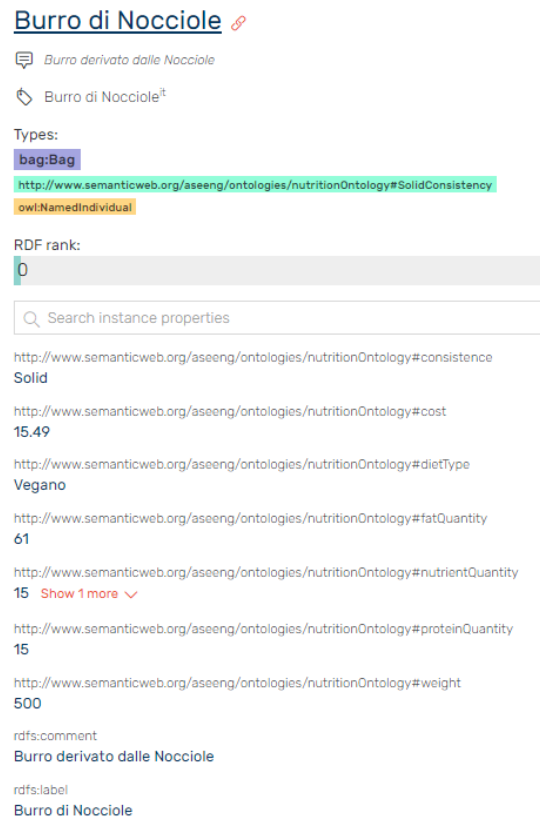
Burro di Nocciole

Burro derivato dalle Nocciole

Burro di Nocciole$^{it}$

Types:
bag:Bag
http://www.semanticweb.org/aseeng/ontologies/nutritionOntology#SolidConsistency
owl:NamedIndividual

RDF rank:
0

Search instance properties

http://www.semanticweb.org/aseeng/ontologies/nutritionOntology#consistence
Solid

http://www.semanticweb.org/aseeng/ontologies/nutritionOntology#cost
15.49

http://www.semanticweb.org/aseeng/ontologies/nutritionOntology#dietType
Vegano

http://www.semanticweb.org/aseeng/ontologies/nutritionOntology#fatQuantity
61

http://www.semanticweb.org/aseeng/ontologies/nutritionOntology#nutrientQuantity
15 Show 1 more

http://www.semanticweb.org/aseeng/ontologies/nutritionOntology#proteinQuantity
15

http://www.semanticweb.org/aseeng/ontologies/nutritionOntology#weight
500

rdfs:comment
Burro derivato dalle Nocciole

rdfs:label
Burro di Nocciole